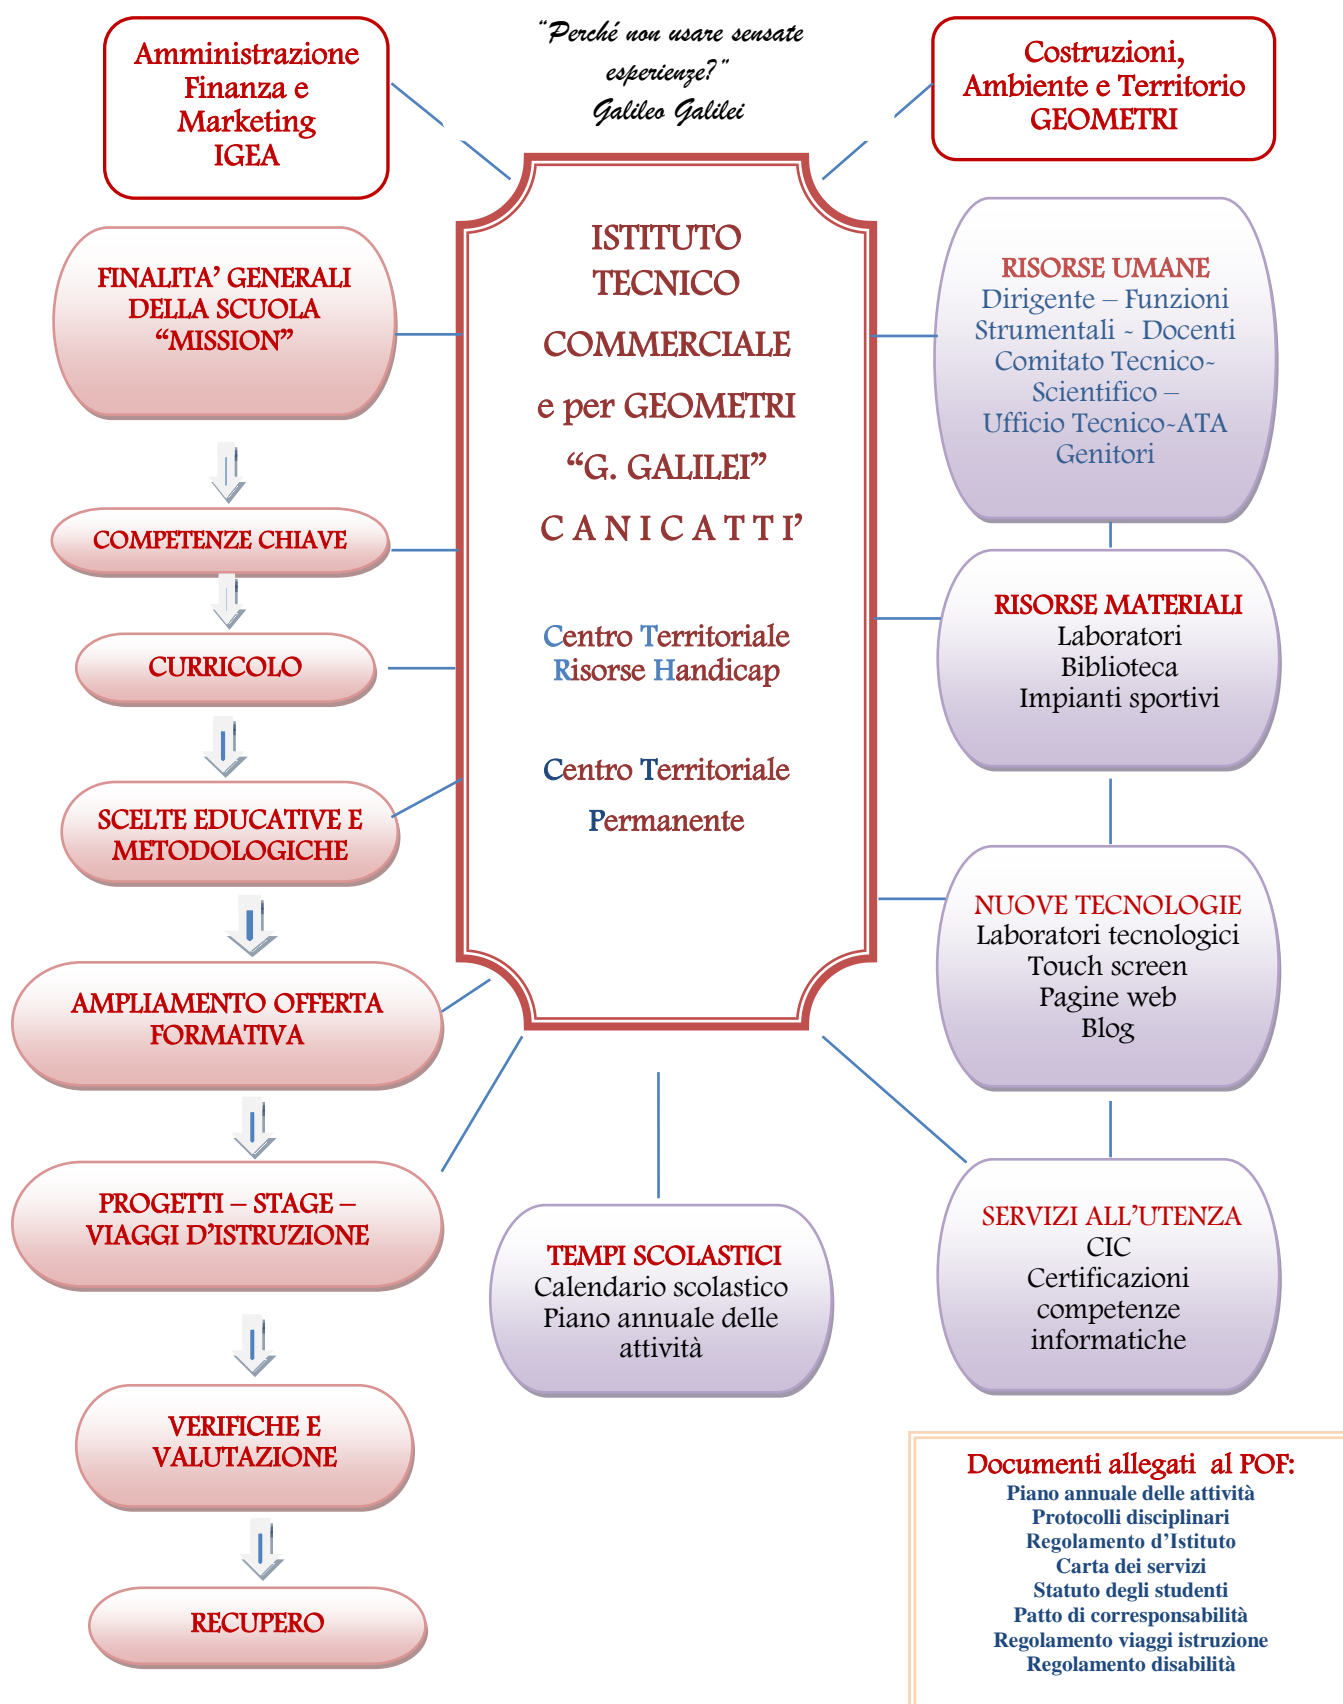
Amministrazione Finanza e Marketing IGEA

"Perché non usare sensate esperienze?"
Galileo Galilei

Costruzioni, Ambiente e Territorio GEOMETRI

FINALITA' GENERALI DELLA SCUOLA "MISSION"

ISTITUTO TECNICO COMMERCIALE e per GEOMETRI "G. GALILEI" C A N I C A T T I'

Centro Territoriale Risorse Handicap

Centro Territoriale Permanente

RISORSE UMANE
Dirigente – Funzioni Strumentali - Docenti Comitato Tecnico-Scientifico – Ufficio Tecnico-ATA Genitori

COMPETENZE CHIAVE

CURRICOLO

RISORSE MATERIALI
Laboratori
Biblioteca
Impianti sportivi

SCELTE EDUCATIVE E METODOLOGICHE

NUOVE TECNOLOGIE
Laboratori tecnologici
Touch screen
Pagine web
Blog

AMPLIAMENTO OFFERTA FORMATIVA

PROGETTI – STAGE – VIAGGI D'ISTRUZIONE

TEMPI SCOLASTICI
Calendario scolastico
Piano annuale delle attività

SERVIZI ALL'UTENZA
CIC
Certificazioni competenze informatiche

VERIFICHE E VALUTAZIONE

RECUPERO

Documenti allegati al POF:
Piano annuale delle attività
Protocolli disciplinari
Regolamento d'Istituto
Carta dei servizi
Statuto degli studenti
Patto di corresponsabilità
Regolamento viaggi istruzione
Regolamento disabilità